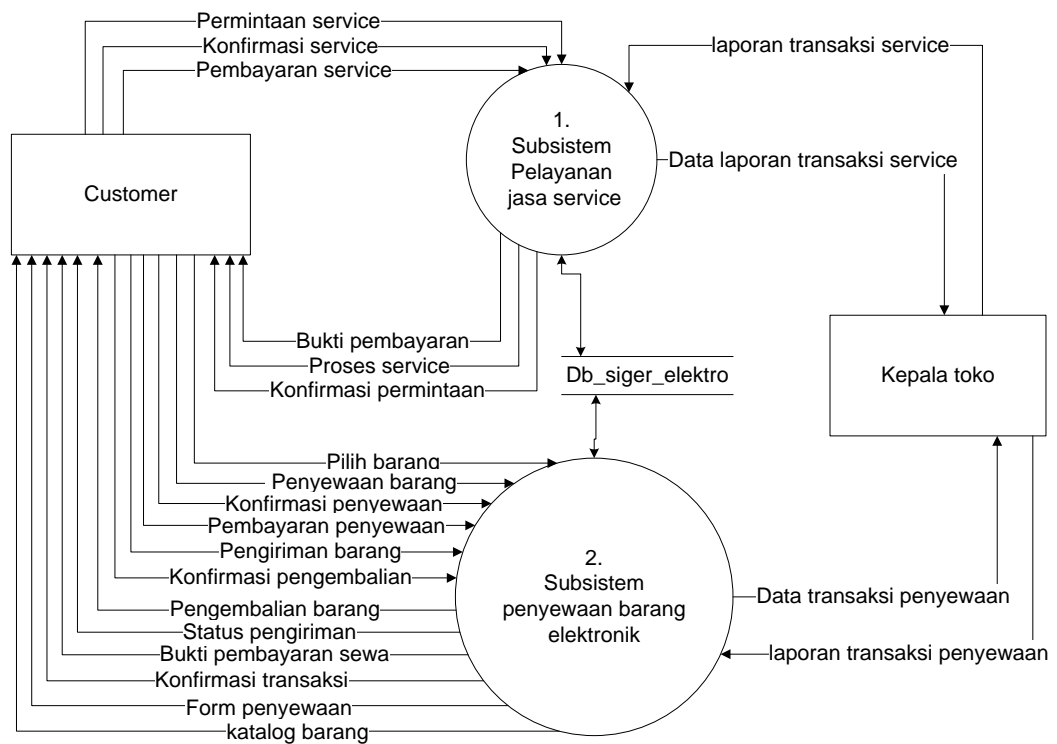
Permintaan service
Konfirmasi service
Pembayaran service
laporan transaksi service
1.
Subsistem
Pelayanan
jasa service
Data laporan transaksi service
Customer
Bukti pembayaran
Proses service
Konfirmasi permintaan
Db_siger_elektro
Kepala toko
Pilih barang
Penyewaan barang
Konfirmasi penyewaan
Pembayaran penyewaan
Pengiriman barang
Konfirmasi pengembalian
2.
Subsistem
penyewaan barang
elektronik
Pengembalian barang
Data transaksi penyewaan
Status pengiriman
Bukti pembayaran sewa
laporan transaksi penyewaan
Konfirmasi transaksi
Form penyewaan
katalog barang